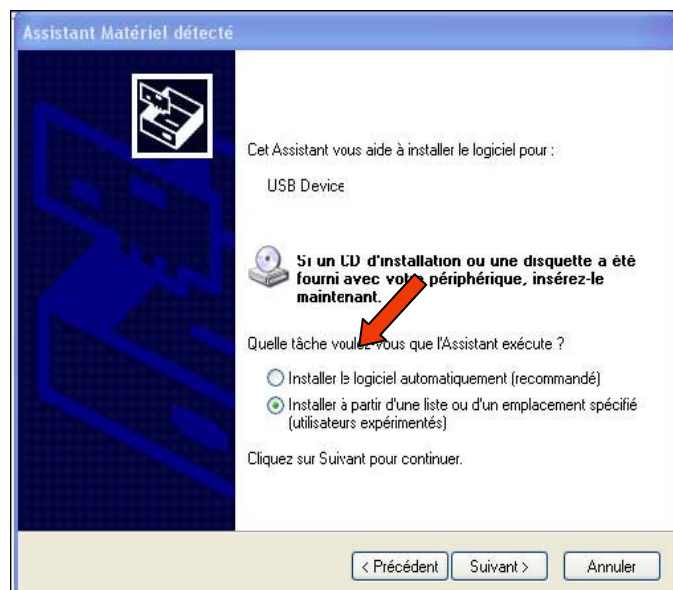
Assistant Matériel détecté

Cet Assistant vous aide à installer le logiciel pour :

USB Device

Si un CD d'installation ou une disquette a été fourni avec votre périphérique, insérez-le maintenant.

Quelle tâche voulez-vous que l'Assistant exécute ?

Installer le logiciel automatiquement (recommandé)

Installer à partir d'une liste ou d'un emplacement spécifié (utilisateurs expérimentés)

Cliquez sur Suivant pour continuer.

< Précédent | Suivant > | Annuler